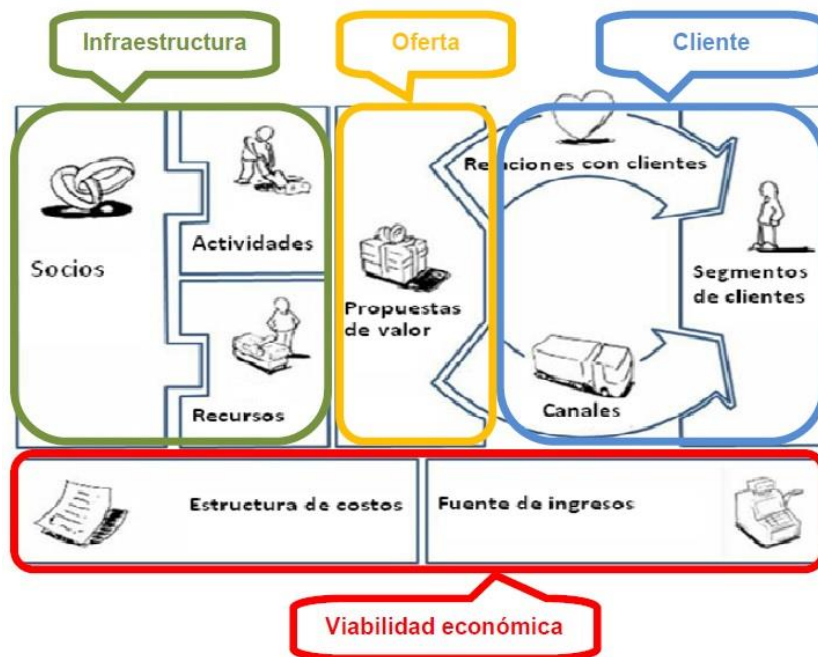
Infraestructura

Oferta

Cliente

Socios

Actividades

Recursos

Propuestas de valor

Relaciones con clientes

Canales

Segmentos de clientes

Estructura de costos

Fuente de ingresos

Viabilidad económica